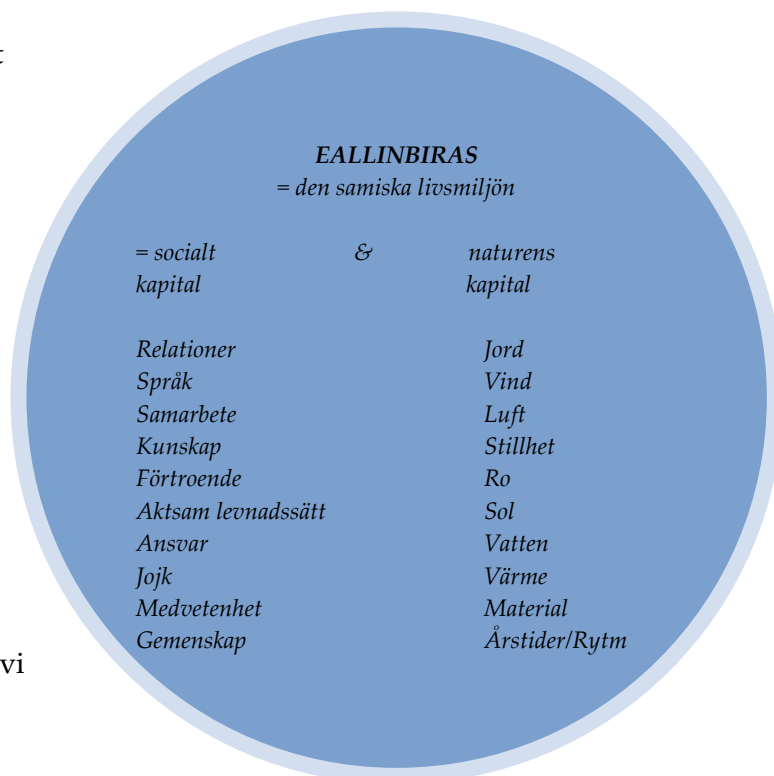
t

EALLINBIRAS
= den samiska livsmiljön

= socialt kapital & naturens kapital

| | |
|---|---|
| Relationer | Jord |
| Språk | Vind |
| Samarbete | Luft |
| Kunskap | Stillhet |
| Förtroende | Ro |
| Aktsam levnadssätt | Sol |
| Ansvar | Vatten |
| Jojk | Värme |
| Medvetenhet | Material |
| Gemenskap | Årstider/Rytm |

vi